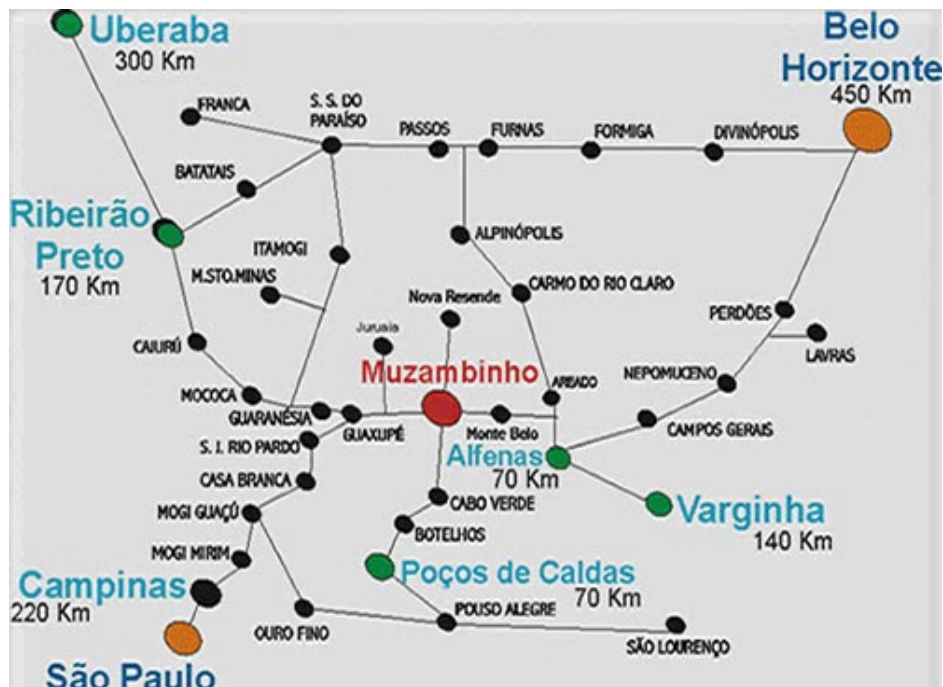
Uberaba
300 Km

Belo
Horizonte
450 Km

FRANCA
S. S. DO PARAÍSO
PASSOS
FURNAS
FORMIGA
DIVINÓPOLIS
BATATAIS

Ribeirão
Preto
170 Km

ITAMOGI
ALPINÓPOLIS
M.STO.MINAS
CARMO DO RIO CLARO
Nova Resende
PERDÕES
LAVRAS
Juruaia
CAIURÚ
Muzambinho
AREADO
NEPOMUCENO
MOCOCA
GUARANÉSIA
GUAXUPÉ
Monte Belo
CAMPOS GERAIS
S. J. RIO PARDO

Alfenas
70 Km

CASA BRANCA
CABO VERDE

Varginha
140 Km

MOGI GUAÇÚ
BOTELHOS
MOGI MIRIM

Poços de Caldas
70 Km

Campinas
220 Km

POUSO ALEGRE
OURO FINO
SÃO LOURENÇO

São Paulo